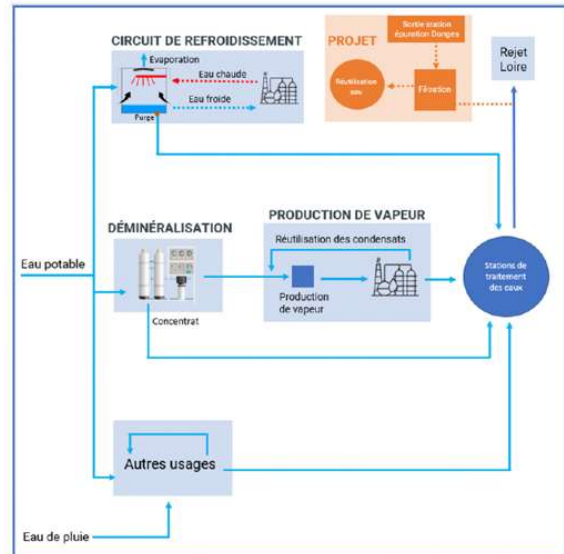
CIRCUIT DE REFROIDISSEMENT

Evaporation

Eau chaude

Eau froide

Purge

PROJET

Sortie station épuration Donges

Réutilisation eau

Filtration

Rejet Loire

DÉMINÉRALISATION

PRODUCTION DE VAPEUR

Réutilisation des condensats

Eau potable

Production de vapeur

Stations de traitement des eaux

Concentrat

Autres usages

Eau de pluie